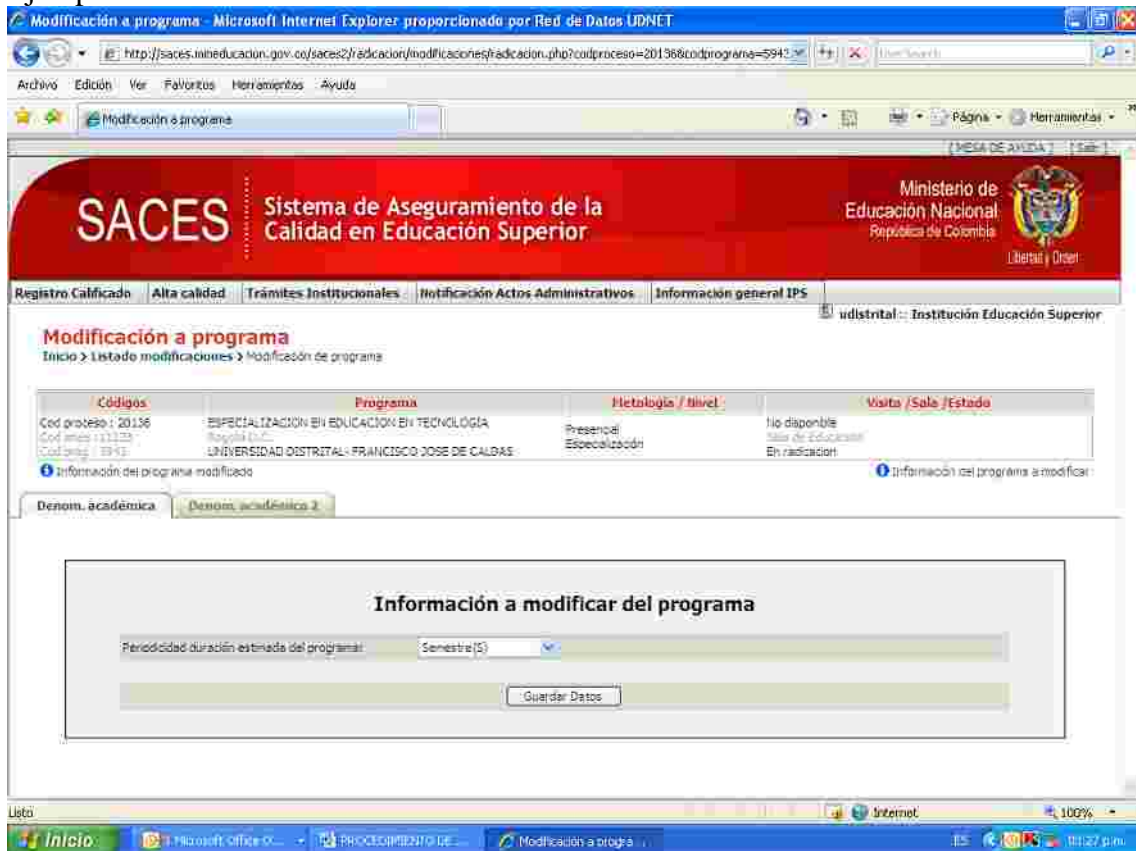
Modificación a programa - Microsoft Internet Explorer proporcionado por Red de Datos UDNET

http://saces.mineducacion.gov.co/saces2/radicacion/modificaciones/radicacion.php?codproceso=20136&codprograma=5943

Archivo Edición Ver Favoritos Herramientas Ayuda

Modificación a programa

Página Herramientas

[ MESA DE AYUDA ] [ Salir ]

SACES Sistema de Aseguramiento de la Calidad en Educación Superior

Ministerio de Educación Nacional República de Colombia

Libertad y Orden

Registro Calificado | Alta calidad | Trámites Institucionales | Notificación Actos Administrativos | Información general IPS

udistrital :: Institución Educación Superior

Modificación a programa

Inicio > Listado modificaciones > Modificación de programa

| Códigos | Programa | Metología / Nivel | Visita /Sala /Estado |
|---|---|---|---|
| Cod proceso : 20136<br>Cod snies : 11139<br>Cod prog : 5943 | ESPECIALIZACION EN EDUCACION EN TECNOLOGÍA<br>Bogotá D.C.<br>UNIVERSIDAD DISTRITAL- FRANCISCO JOSE DE CALDAS | Presencial<br>Especialización | No disponible<br>Sala de Educación<br>En radicacion |

Información del programa modificado

Información del programa a modificar

Denom. académica | Denom. académica 2

Información a modificar del programa

Periodicidad duración estimada del programa: Semestre(S)

Guardar Datos

Listo

Internet

100%

Inicio

Microsoft Office O...

PROCEDIMIENTO DE...

Modificación a progra...

ES

03:27 p.m.